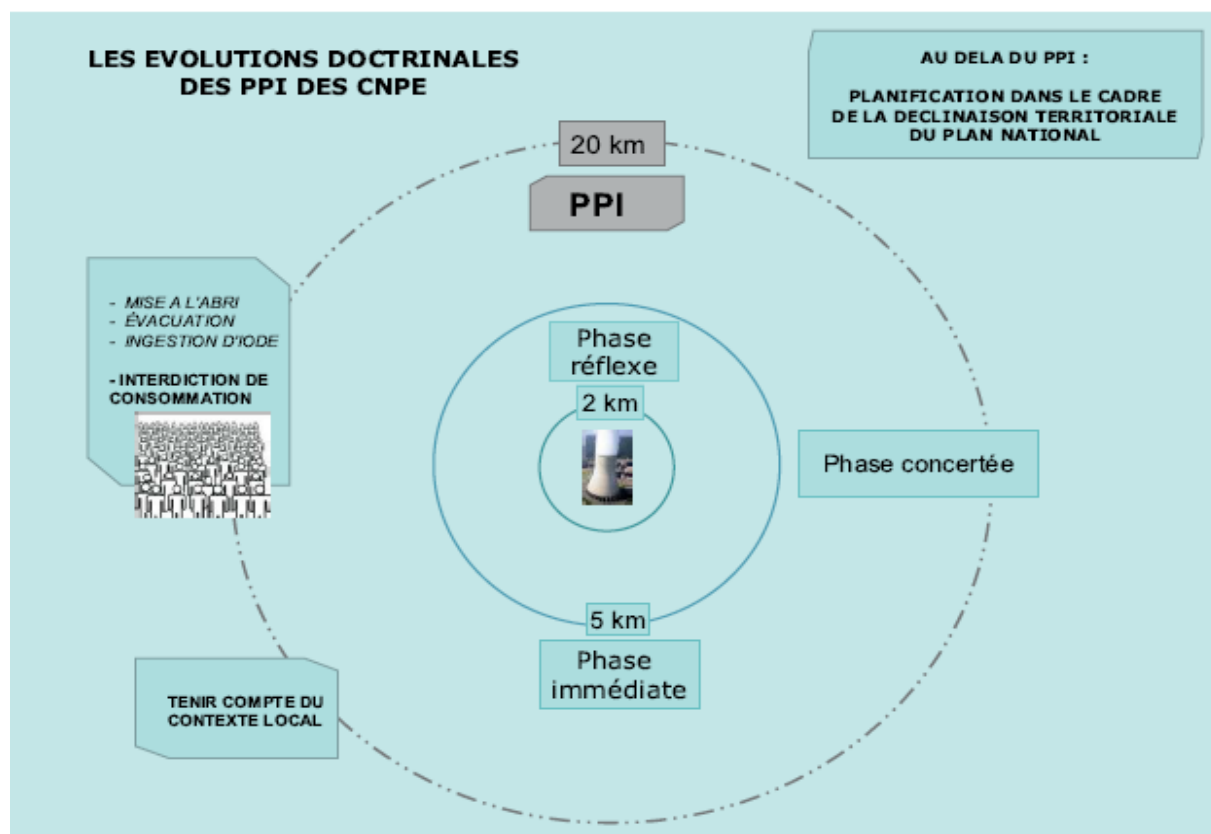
LES EVOLUTIONS DOCTRINALES DES PPI DES CNPE

AU DELA DU PPI :

PLANIFICATION DANS LE CADRE DE LA DECLINAISON TERRITORIALE DU PLAN NATIONAL

20 km

PPI

- MISE A L'ABRI
- ÉVACUATION
- INGESTION D'IODE

- INTERDICTION DE CONSOMMATION

Phase réflexe

2 km

Phase concertée

5 km

Phase immédiate

TENIR COMPTE DU CONTEXTE LOCAL